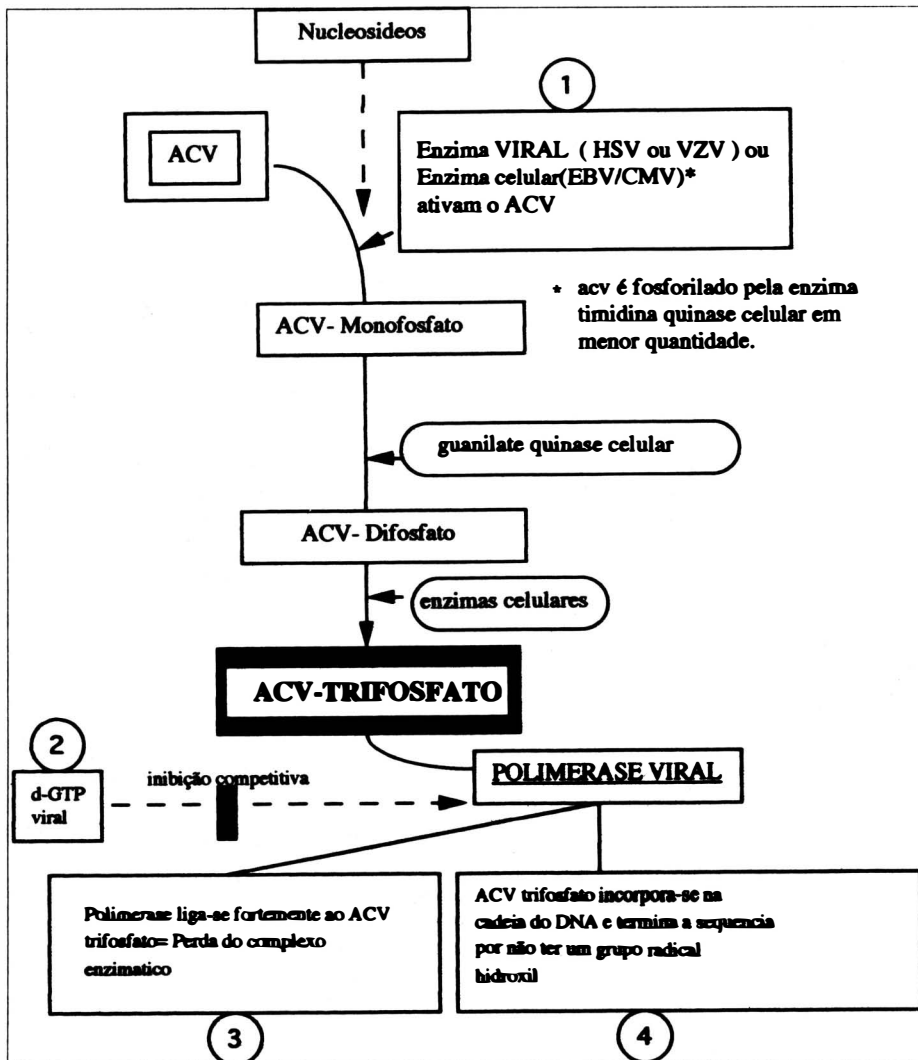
Nucleosideos

1

ACV

Enzima VIRAL ( HSV ou VZV ) ou Enzima celular(EBV/CMV)* ativam o ACV

* acv é fosforilado pela enzima timidina quinase celular em menor quantidade.

ACV- Monofosfato

guanilate quinase celular

ACV- Difosfato

enzimas celulares

ACV-TRIFOSFATO

2

d-GTP viral

inibição competitiva

POLIMERASE VIRAL

Polimerase liga-se fortemente ao ACV trifosfato= Perda do complexo enzimatico

ACV trifosfato incorpora-se na cadeia do DNA e termina a sequencia por não ter um grupo radical hidroxil

3

4